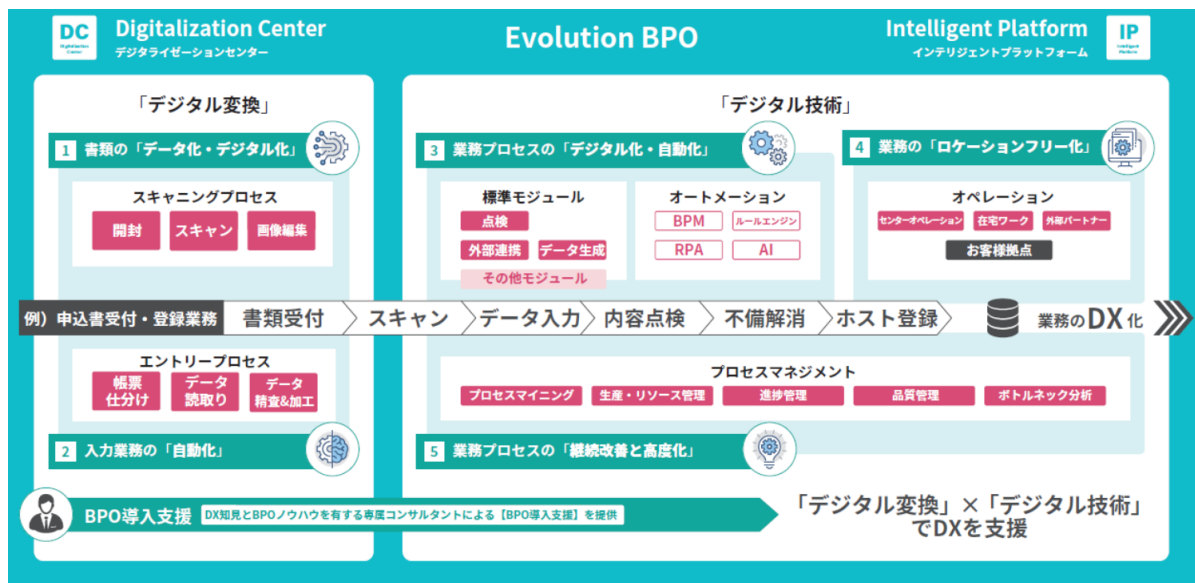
DC Digitalization Center
Digitalization Center
デジタライゼーションセンター

Evolution BPO

Intelligent Platform
インテリジェントプラットフォーム
IP Intelligent Platform

「デジタル変換」

1 書類の「データ化・デジタル化」

スキャニングプロセス
開封 スキャン 画像編集

「デジタル技術」

3 業務プロセスの「デジタル化・自動化」

標準モジュール
点検
外部連携 データ生成
その他モジュール

オートメーション
BPM ルールエンジン
RPA AI

4 業務の「ロケーションフリー化」

オペレーション
センターオペレーション 在宅ワーク 外部パートナー
お客様拠点

例）申込書受付・登録業務 書類受付 スキャン データ入力 内容点検 不備解消 ホスト登録 業務のDX化

エントリープロセス
帳票仕分け データ読取り データ精査&加工

2 入力業務の「自動化」

プロセスマネジメント
プロセスマイニング 生産・リソース管理 進捗管理 品質管理 ボトルネック分析

5 業務プロセスの「継続改善と高度化」

BPO導入支援 DX知見とBPOノウハウを有する専属コンサルタントによる【BPO導入支援】を提供

「デジタル変換」×「デジタル技術」
でDXを支援